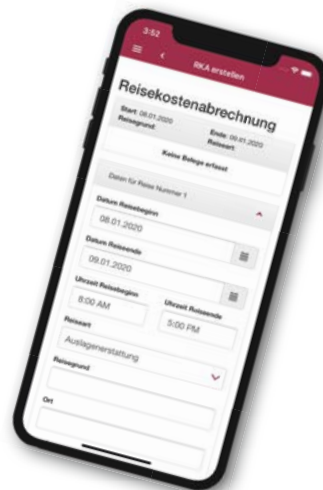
3:52

RKA erstellen

Reisekostenabrechnung

Start: 08.01.2020
Reisegrund:

Ende: 09.01.2020
Reiseart:

Keine Belege erfasst

Daten für Reise Nummer 1

Datum Reisebeginn
08.01.2020

Datum Reiseende
09.01.2020

Uhrzeit Reisebeginn
8:00 AM

Uhrzeit Reiseende
5:00 PM

Reiseart
Auslagenerstattung

Reisegrund

Ort